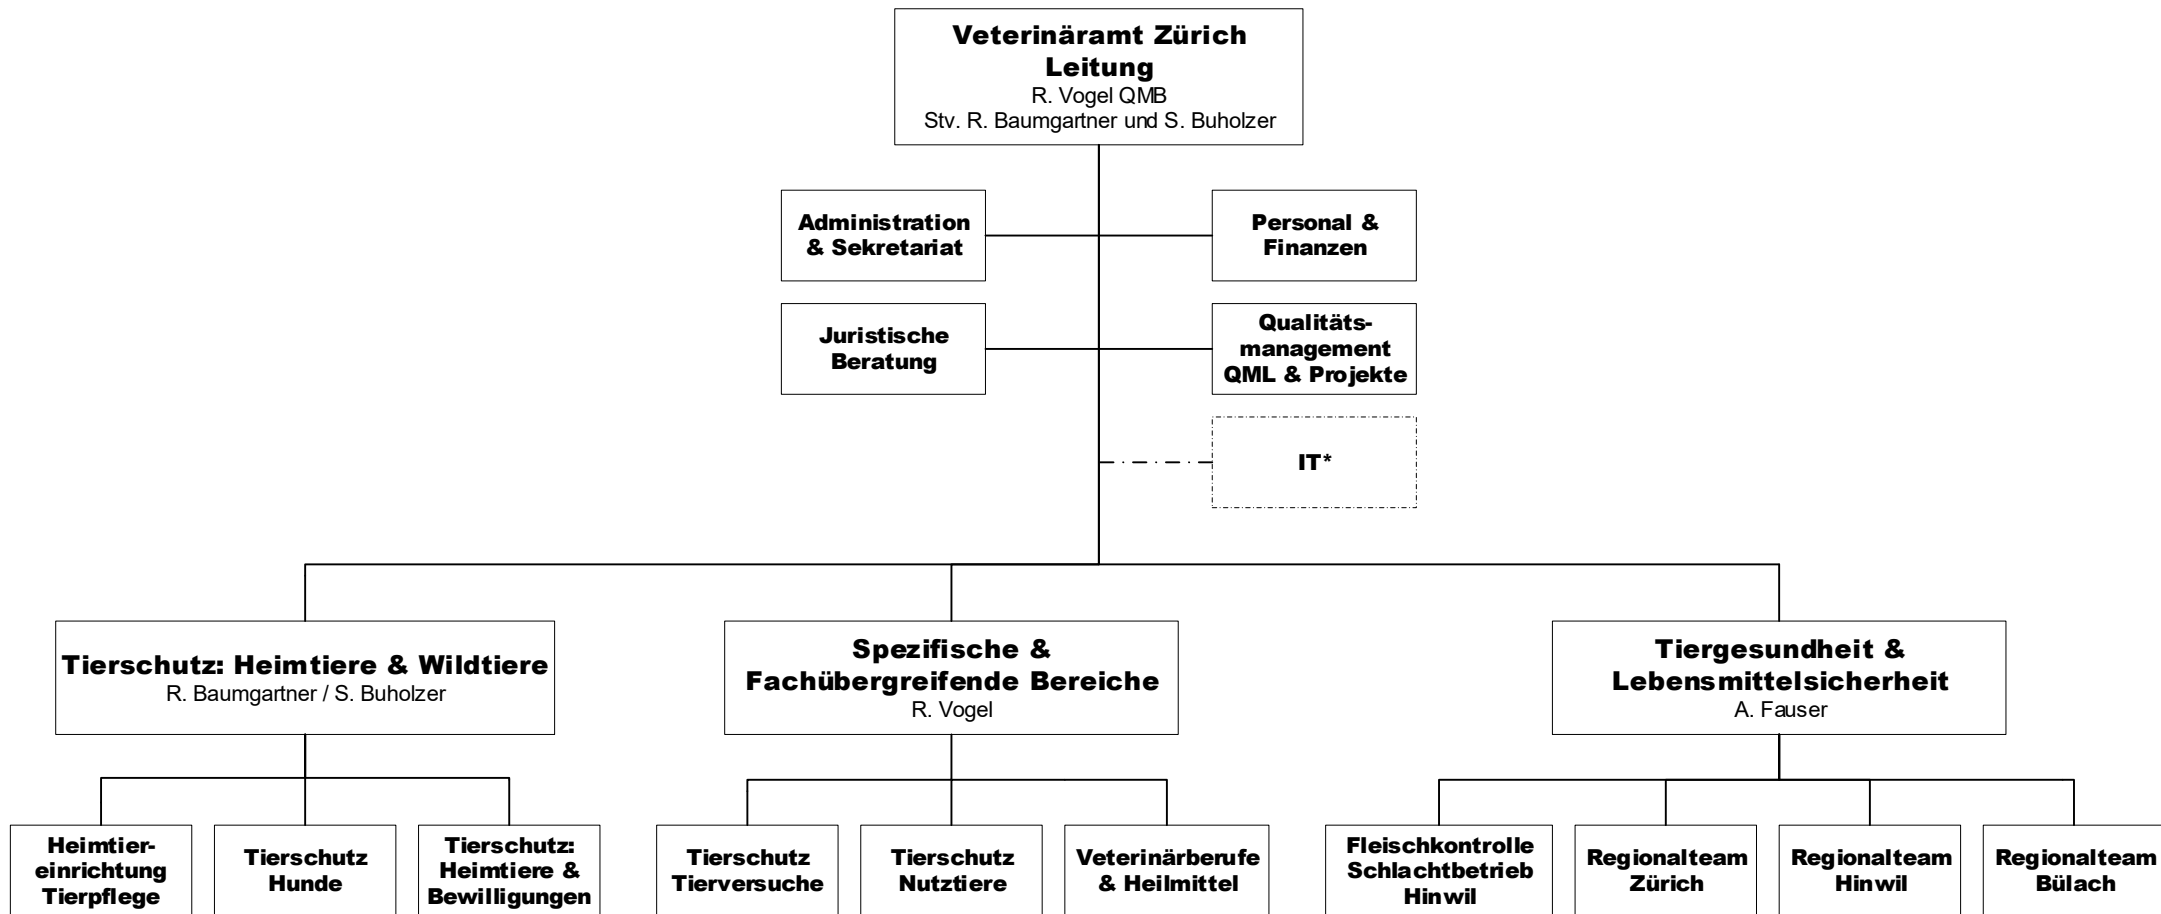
Veterinäramt Zürich
Leitung
R. Vogel QMB
Stv. R. Baumgartner und S. Buholzer

Administration & Sekretariat

Personal & Finanzen

Juristische Beratung

Qualitätsmanagement QML & Projekte

IT*

Tierschutz: Heimtiere & Wildtiere
R. Baumgartner / S. Buholzer

Spezifische & Fachübergreifende Bereiche
R. Vogel

Tiergesundheit & Lebensmittelsicherheit
A. Fauser

Heimtiereinrichtung Tierpflege

Tierschutz Hunde

Tierschutz: Heimtiere & Bewilligungen

Tierschutz Tierversuche

Tierschutz Nutztiere

Veterinärberufe & Heilmittel

Fleischkontrolle Schlachtbetrieb Hinwil

Regionalteam Zürich

Regionalteam Hinwil

Regionalteam Bülach